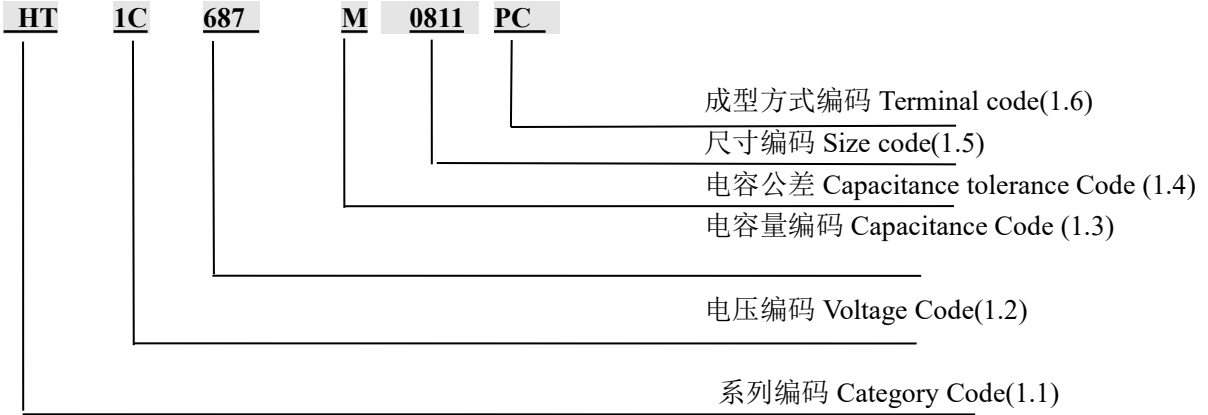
HT 1C 687 M 0811 PC

成型方式编码 Terminal code(1.6)
尺寸编码 Size code(1.5)
电容公差 Capacitance tolerance Code (1.4)
电容量编码 Capacitance Code (1.3)

电压编码 Voltage Code(1.2)

系列编码 Category Code(1.1)